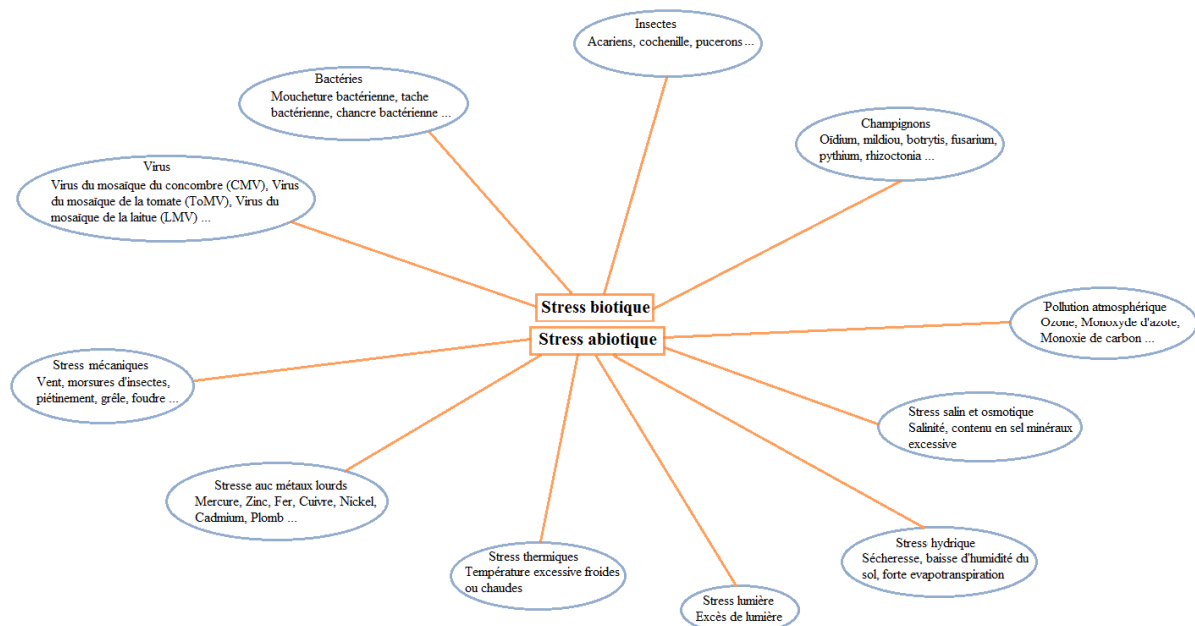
Insectes
Acariens, cochenille, pucerons ...

Bactéries
Moucheture bactérienne, tache bactérienne, chancre bactérienne ...

Champignons
Oïdium, mildiou, botrytis, fusarium, pythium, rhizoctonia ...

Virus
Virus du mosaïque du concombre (CMV), Virus du mosaïque de la tomate (ToMV), Virus du mosaïque de la laitue (LMV) ...

Stress biotique

Stress abiotique

Pollution atmosphérique
Ozone, Monoxyde d'azote, Monoxie de carbon ...

Stress mécaniques
Vent, morsures d'insectes, piétinement, grêle, foudre ...

Stress salin et osmotique
Salinité, contenu en sel minéraux excessive

Stresse auc métaux lourds
Mercure, Zinc, Fer, Cuivre, Nickel, Cadmium, Plomb ...

Stress hydrique
Sécheresse, baisse d'humidité du sol, forte evapotranspiration

Stress thermiques
Température excessive froides ou chaudes

Stress lumière
Excès de lumière